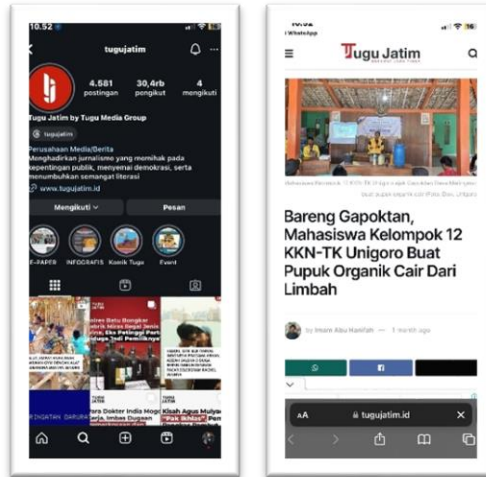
10.52
tugujatim
4.581 postingan
30,4rb pengikut
4 mengikuti
Tugu Jatim by Tugu Media Group
tugujatim
Perusahaan Media/Berita
Menghadirkan jurnalisme yang memihak pada kepentingan publik, menyemai demokrasi, serta menumbuhkan semangat literasi
www.tugujatim.id
Mengikuti
Pesan
E-PAPER
INFOGRAFIS
Komik Tugu
Event
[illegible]
Para Dokter India Mogo
Kisah Agus Mulya

WhatsApp
Tugu Jatim
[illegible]
Bareng Gapoktan, Mahasiswa Kelompok 12 KKN-TK Unigoro Buat Pupuk Organik Cair Dari Limbah
by Imam Abu Hanifah — 1 month ago
AA
tugujatim.id